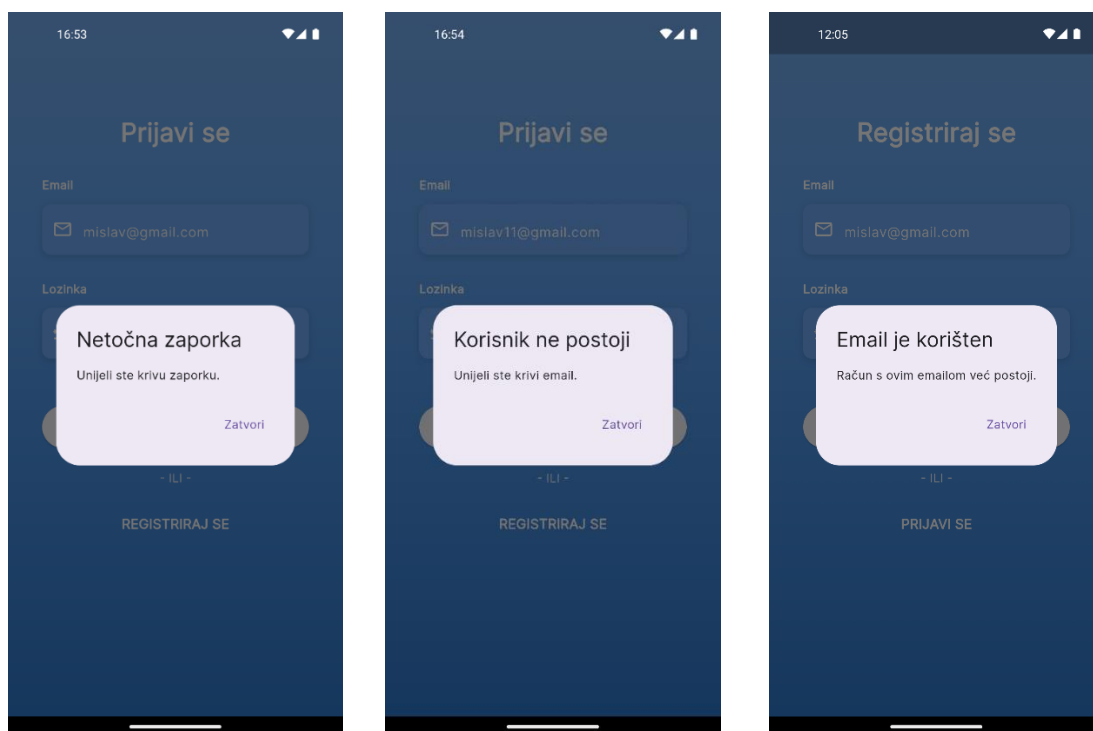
16:53

Prijavi se

Email

mislav@gmail.com

Lozinka

Netočna zaporka

Unijeli ste krivu zaporku.

Zatvori

- ILI -

REGISTRIRAJ SE

16:54

Prijavi se

Email

mislav11@gmail.com

Lozinka

Korisnik ne postoji

Unijeli ste krivi email.

Zatvori

- ILI -

REGISTRIRAJ SE

12:05

Registriraj se

Email

mislav@gmail.com

Lozinka

Email je korišten

Račun s ovim emailom već postoji.

Zatvori

- ILI -

PRIJAVI SE